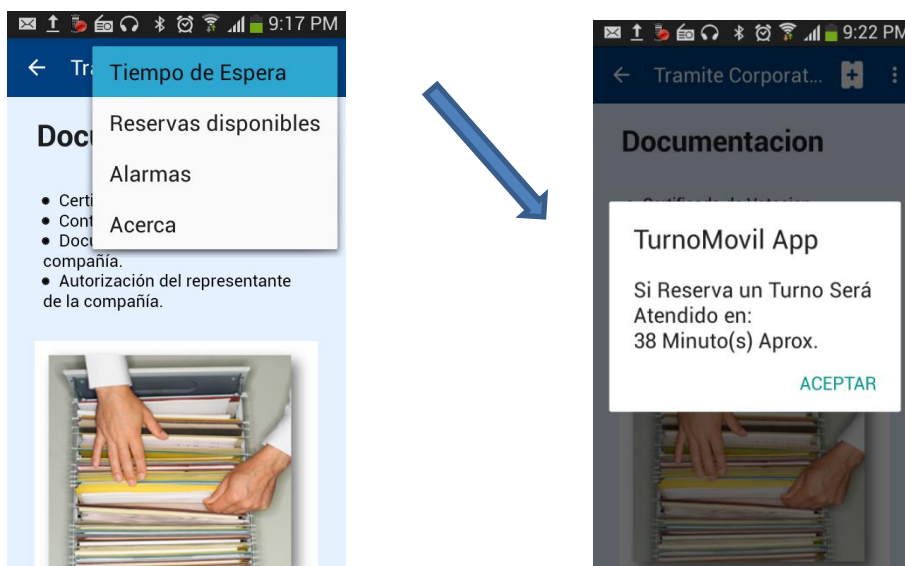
9:17 PM

Tra

Tiempo de Espera

Reservas disponibles

Alarmas

Acerca

Docu

• Certi
• Cont
• Docu
compañía.
• Autorización del representante de la compañía.

9:22 PM

Tramite Corporat...

Documentacion

TurnoMovil App

Si Reserva un Turno Será Atendido en:
38 Minuto(s) Aprox.

ACEPTAR